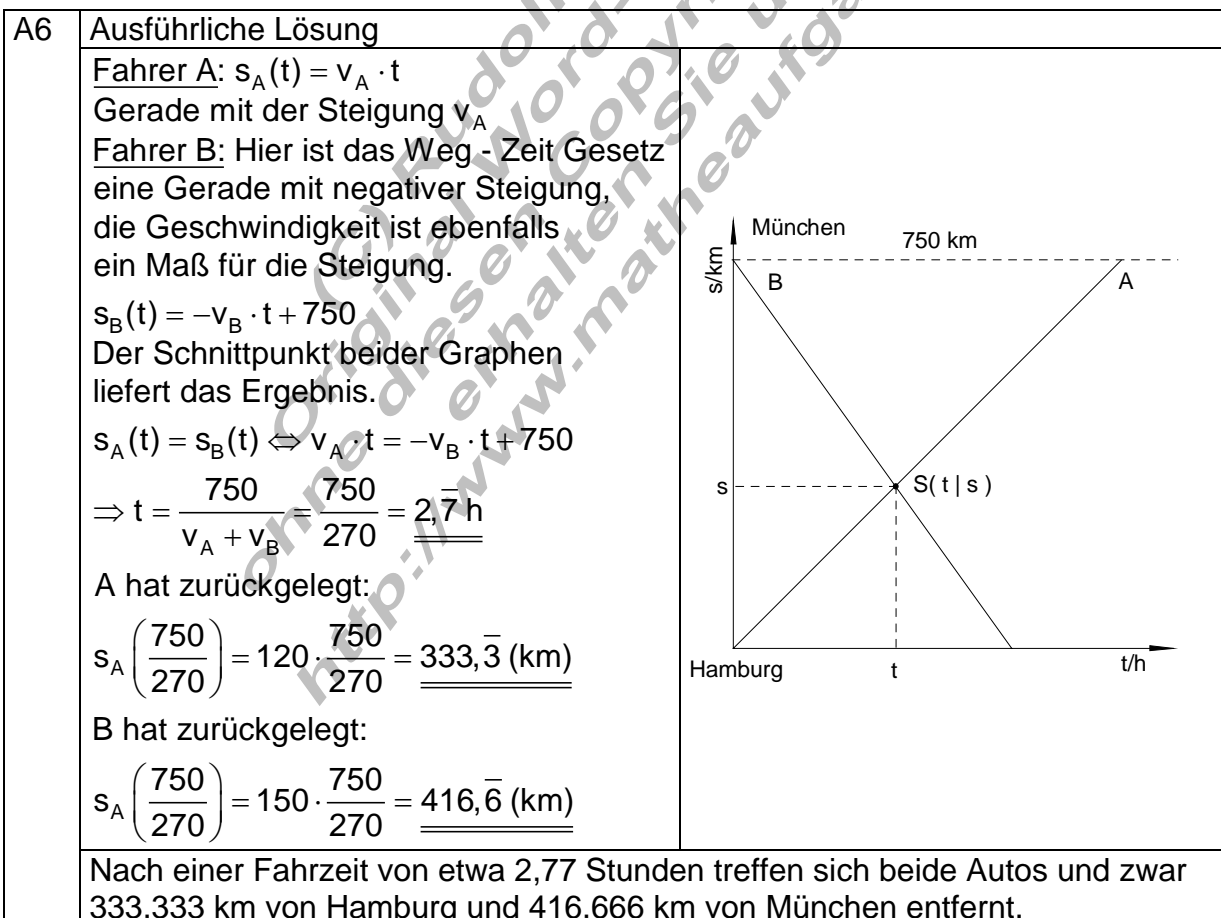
A6

Ausführliche Lösung

Fahrer A: $s_A(t) = v_A \cdot t$
Gerade mit der Steigung $v_A$
Fahrer B: Hier ist das Weg - Zeit Gesetz eine Gerade mit negativer Steigung, die Geschwindigkeit ist ebenfalls ein Maß für die Steigung.

$s_B(t) = -v_B \cdot t + 750$
Der Schnittpunkt beider Graphen liefert das Ergebnis.

$s_A(t) = s_B(t) \Leftrightarrow v_A \cdot t = -v_B \cdot t + 750$

$\Rightarrow t = \frac{750}{v_A + v_B} = \frac{750}{270} = 2,\overline{7}\,h$

A hat zurückgelegt:

$s_A\left(\frac{750}{270}\right) = 120 \cdot \frac{750}{270} = 333,\overline{3}\ (km)$

B hat zurückgelegt:

$s_A\left(\frac{750}{270}\right) = 150 \cdot \frac{750}{270} = 416,\overline{6}\ (km)$

München
750 km
s/km
B
A
s
S( t | s )
Hamburg
t
t/h

Nach einer Fahrzeit von etwa 2,77 Stunden treffen sich beide Autos und zwar 333,333 km von Hamburg und 416,666 km von München entfernt.

(C) Rudolf Wordrup - Copyright - Original ohne diesen Sie erhalten unter http://www.matheaufgaben